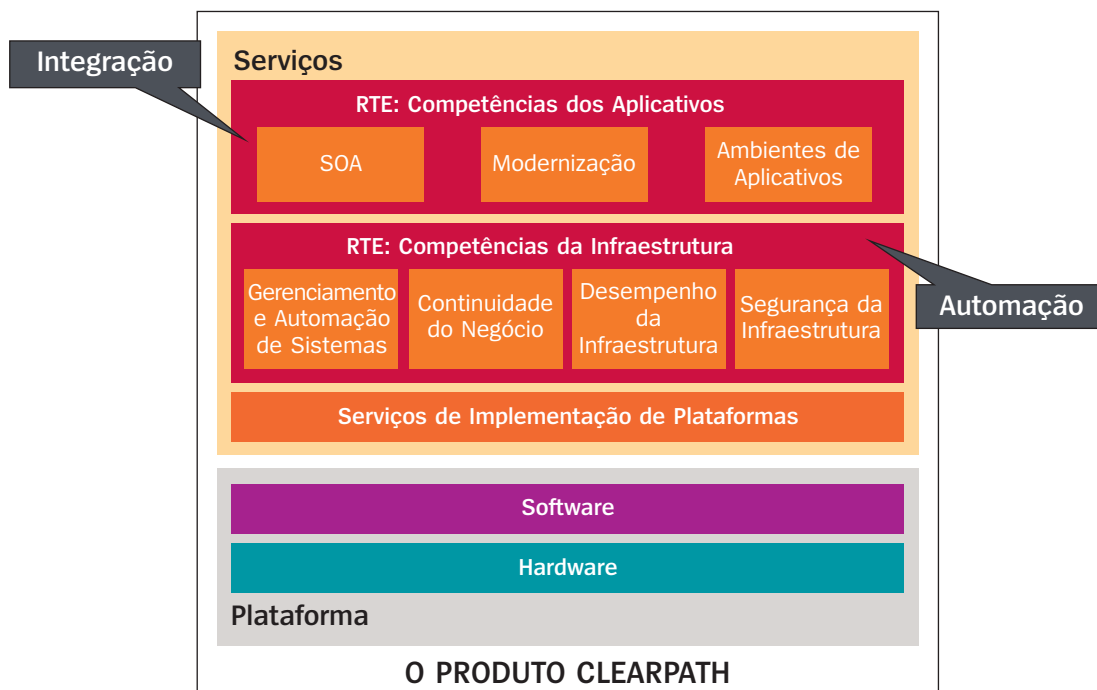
Integração

Serviços

RTE: Competências dos Aplicativos

SOA

Modernização

Ambientes de Aplicativos

RTE: Competências da Infraestrutura

Automação

Gerenciamento e Automação de Sistemas

Continuidade do Negócio

Desempenho da Infraestrutura

Segurança da Infraestrutura

Serviços de Implementação de Plataformas

Software

Hardware

Plataforma

O PRODUTO CLEARPATH